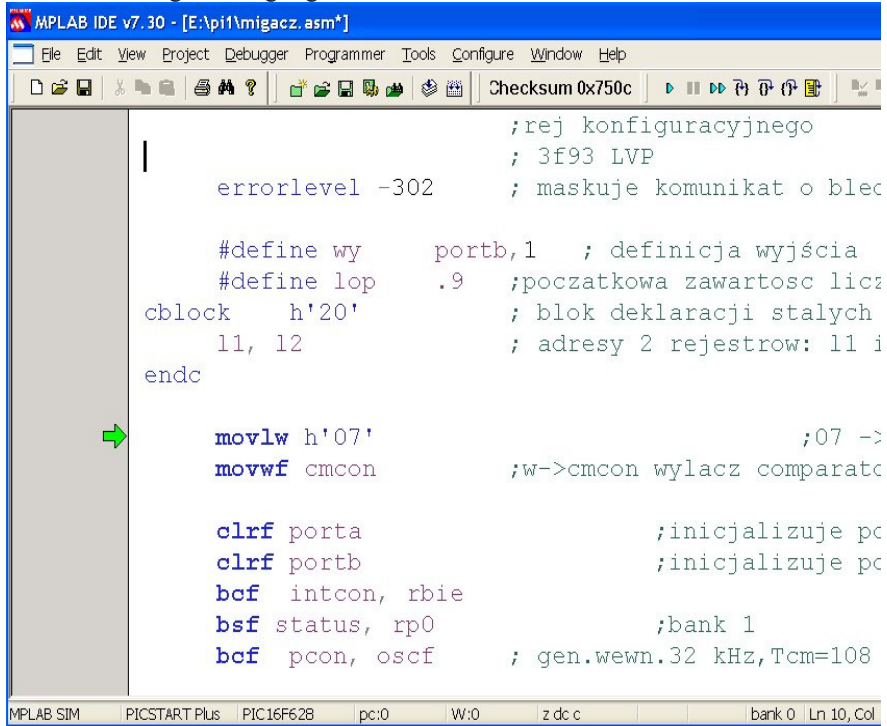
MPLAB IDE v7.30 - [E:\pi1\migacz.asm*]

File Edit View Project Debugger Programmer Tools Configure Window Help

Checksum 0x750c

;rej konfiguracyjnego
; 3f93 LVP
errorlevel -302 ; maskuje komunikat o bled

#define wy portb,1 ; definicja wyjścia
#define lop .9 ;poczatkowa zawartosc licz
cblock h'20' ; blok deklaracji stalych
l1, l2 ; adresy 2 rejestrow: l1 i
endc

movlw h'07' ;07 ->
movwf cmcon ;w->cmcon wylacz comparato

clrf porta ;inicjalizuje po
clrf portb ;inicjalizuje po
bcf intcon, rbie
bsf status, rp0 ;bank 1
bcf pcon, oscf ; gen.wewn.32 kHz,Tcm=108

MPLAB SIM | PICSTART Plus | PIC16F628 | pc:0 | W:0 | z dc c | bank 0 | Ln 10, Col